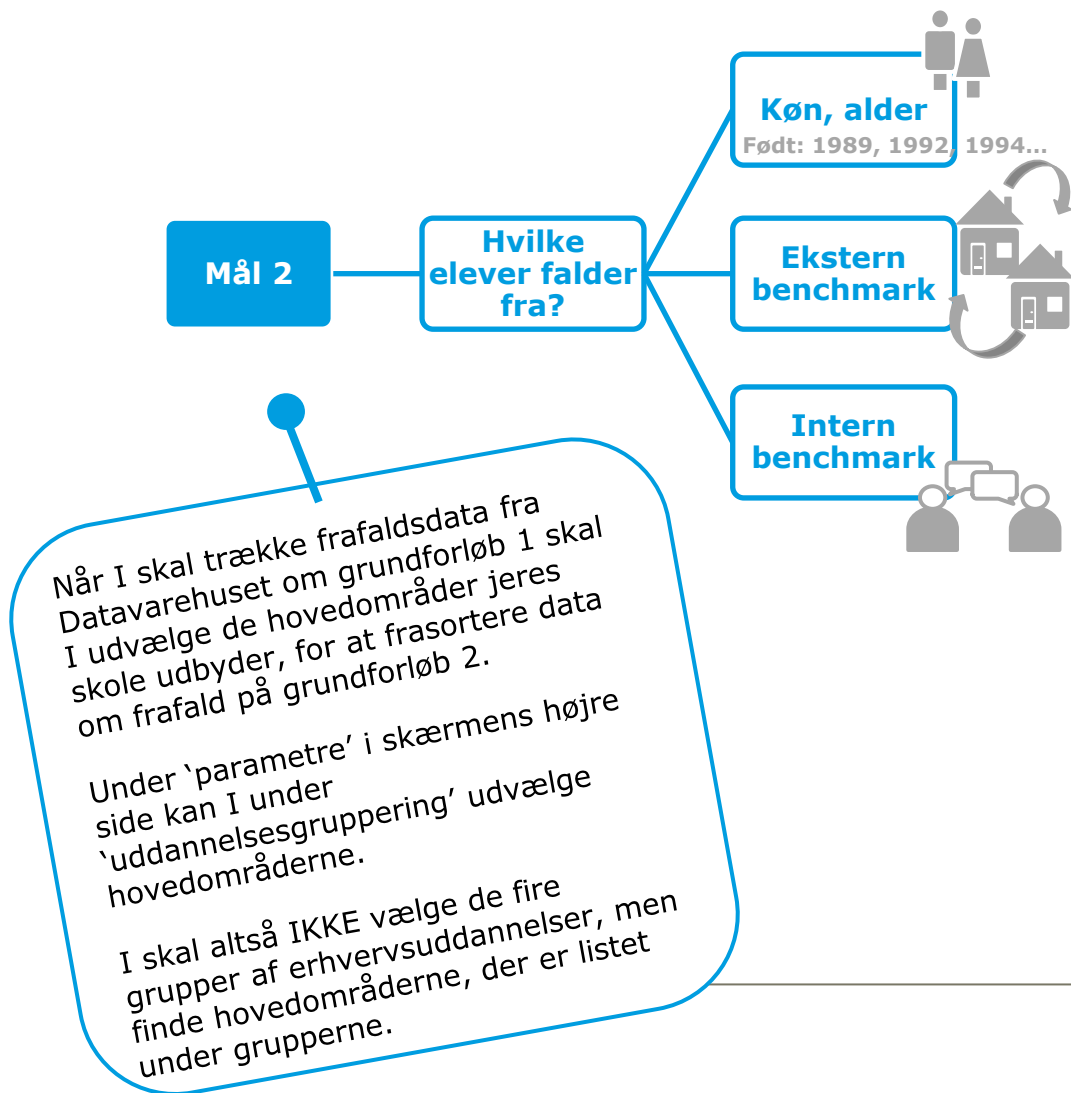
Mål 2

Hvilke elever falder fra?

Køn, alder
Født: 1989, 1992, 1994…

Ekstern benchmark

Intern benchmark

Når I skal trække frafaldsdata fra Datavarehuset om grundforløb 1 skal I udvælge de hovedområder jeres skole udbyder, for at frasortere data om frafald på grundforløb 2.

Under `parametre' i skærmens højre side kan I under `uddannelsesgruppering' udvælge hovedområderne.

I skal altså IKKE vælge de fire grupper af erhvervsuddannelser, men finde hovedområderne, der er listet under grupperne.